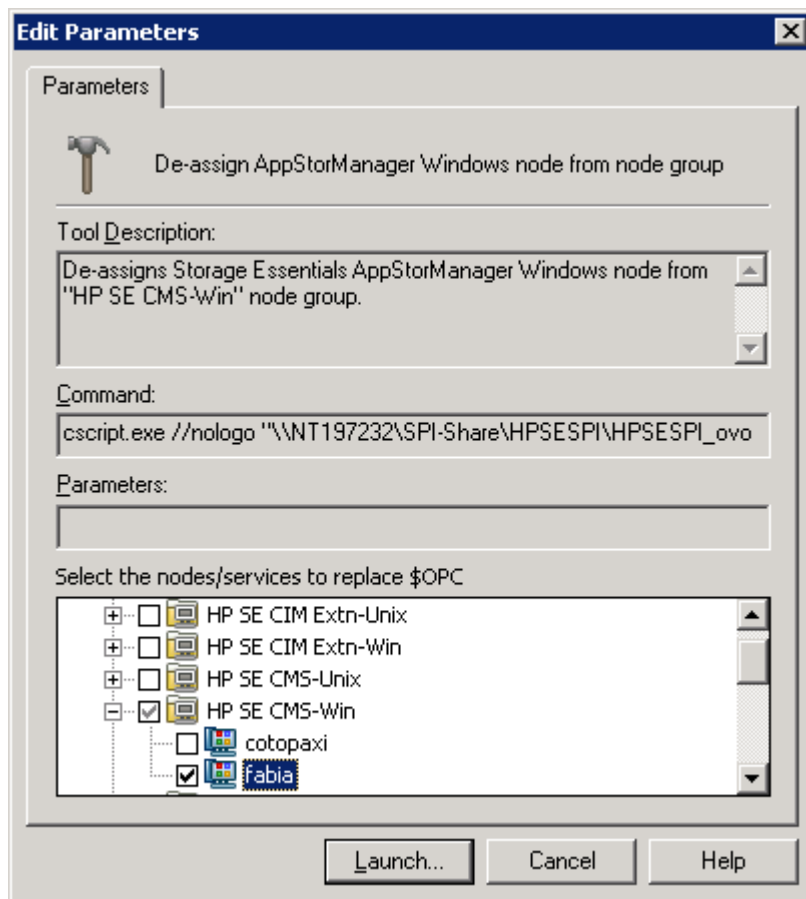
Edit Parameters

Parameters

De-assign AppStorManager Windows node from node group

Tool Description:

De-assigns Storage Essentials AppStorManager Windows node from "HP SE CMS-Win" node group.

Command:

cscript.exe //nologo "\\NT197232\SPI-Share\HPSESPI\HPSESPI_ovo

Parameters:

Select the nodes/services to replace $OPC

HP SE CIM Extn-Unix
HP SE CIM Extn-Win
HP SE CMS-Unix
HP SE CMS-Win
cotopaxi
fabia

Launch...
Cancel
Help